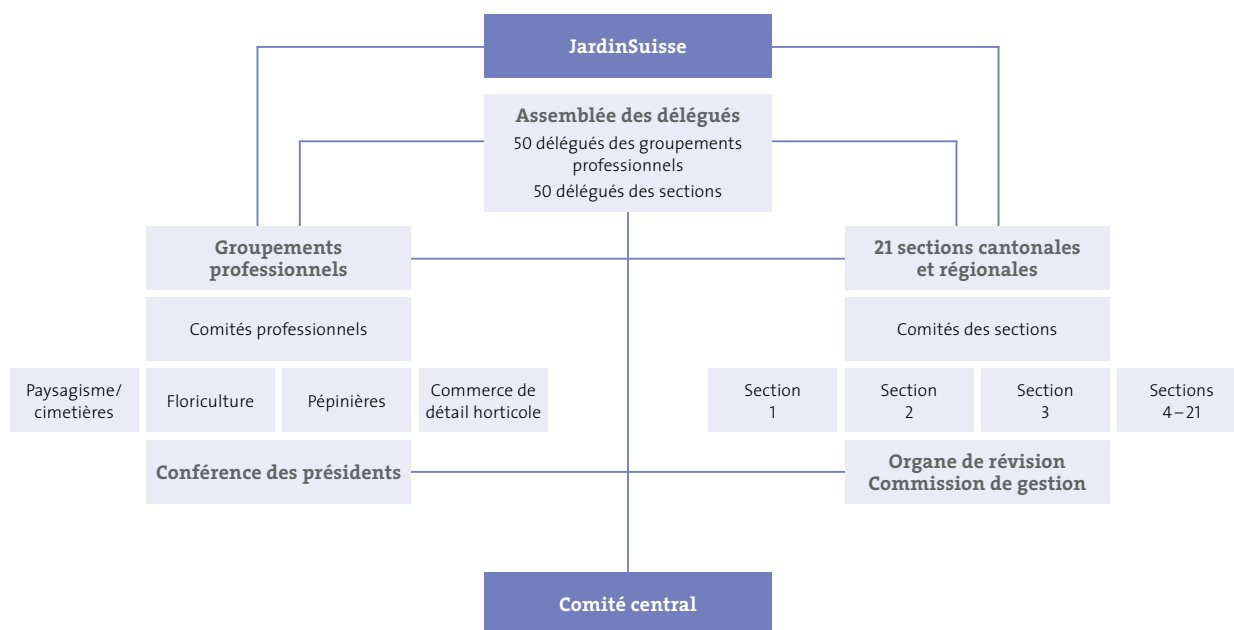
JardinSuisse

Assemblée des délégués
50 délégués des groupements professionnels
50 délégués des sections

Groupements professionnels

Comités professionnels

Paysagisme/ cimetières

Floriculture

Pépinières

Commerce de détail horticole

Conférence des présidents

21 sections cantonales et régionales

Comités des sections

Section 1

Section 2

Section 3

Sections 4 – 21

Organe de révision
Commission de gestion

Comité central